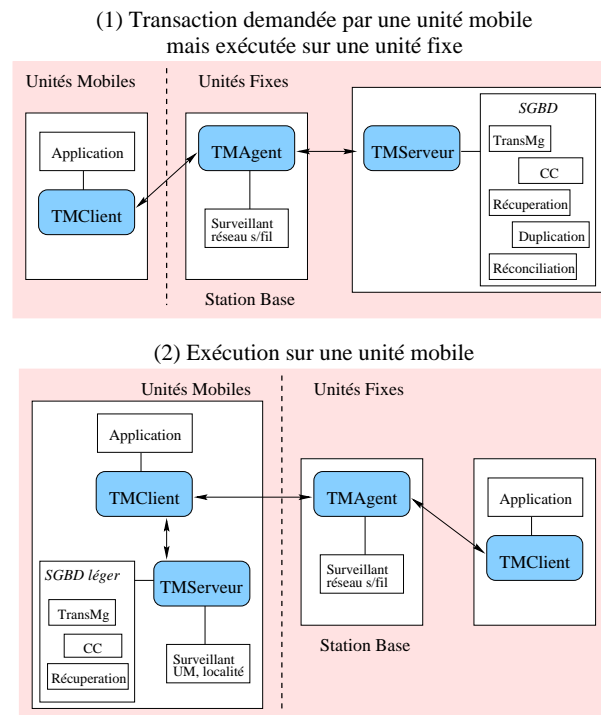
(1) Transaction demandée par une unité mobile mais exécutée sur une unité fixe

Unités Mobiles

Unités Fixes

Application

TMClient

TMAgent

Surveillant réseau s/fil

Station Base

TMServeur

SGBD

TransMg

CC

Récuperation

Duplication

Réconciliation

(2) Exécution sur une unité mobile

Unités Mobiles

Unités Fixes

Application

TMClient

SGBD léger

TMServeur

TransMg

CC

Récuperation

Surveillant UM, localité

TMAgent

Surveillant réseau s/fil

Station Base

Application

TMClient